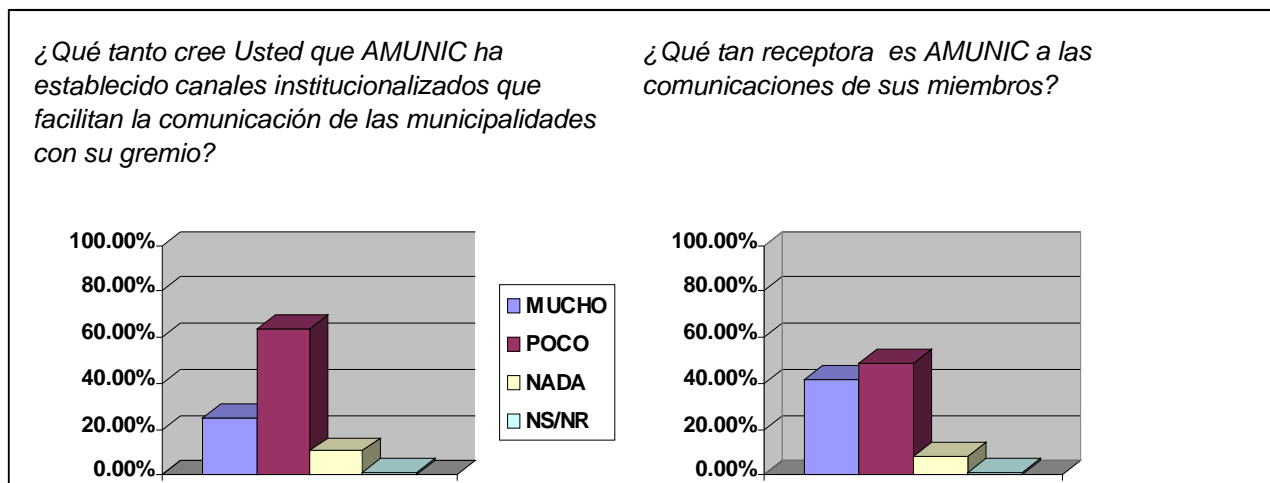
¿Qué tanto cree Usted que AMUNIC ha establecido canales institucionalizados que facilitan la comunicación de las municipalidades con su gremio?

100.00%
80.00%
60.00%
40.00%
20.00%
0.00%

MUCHO
POCO
NADA
NS/NR

¿Qué tan receptora es AMUNIC a las comunicaciones de sus miembros?

100.00%
80.00%
60.00%
40.00%
20.00%
0.00%